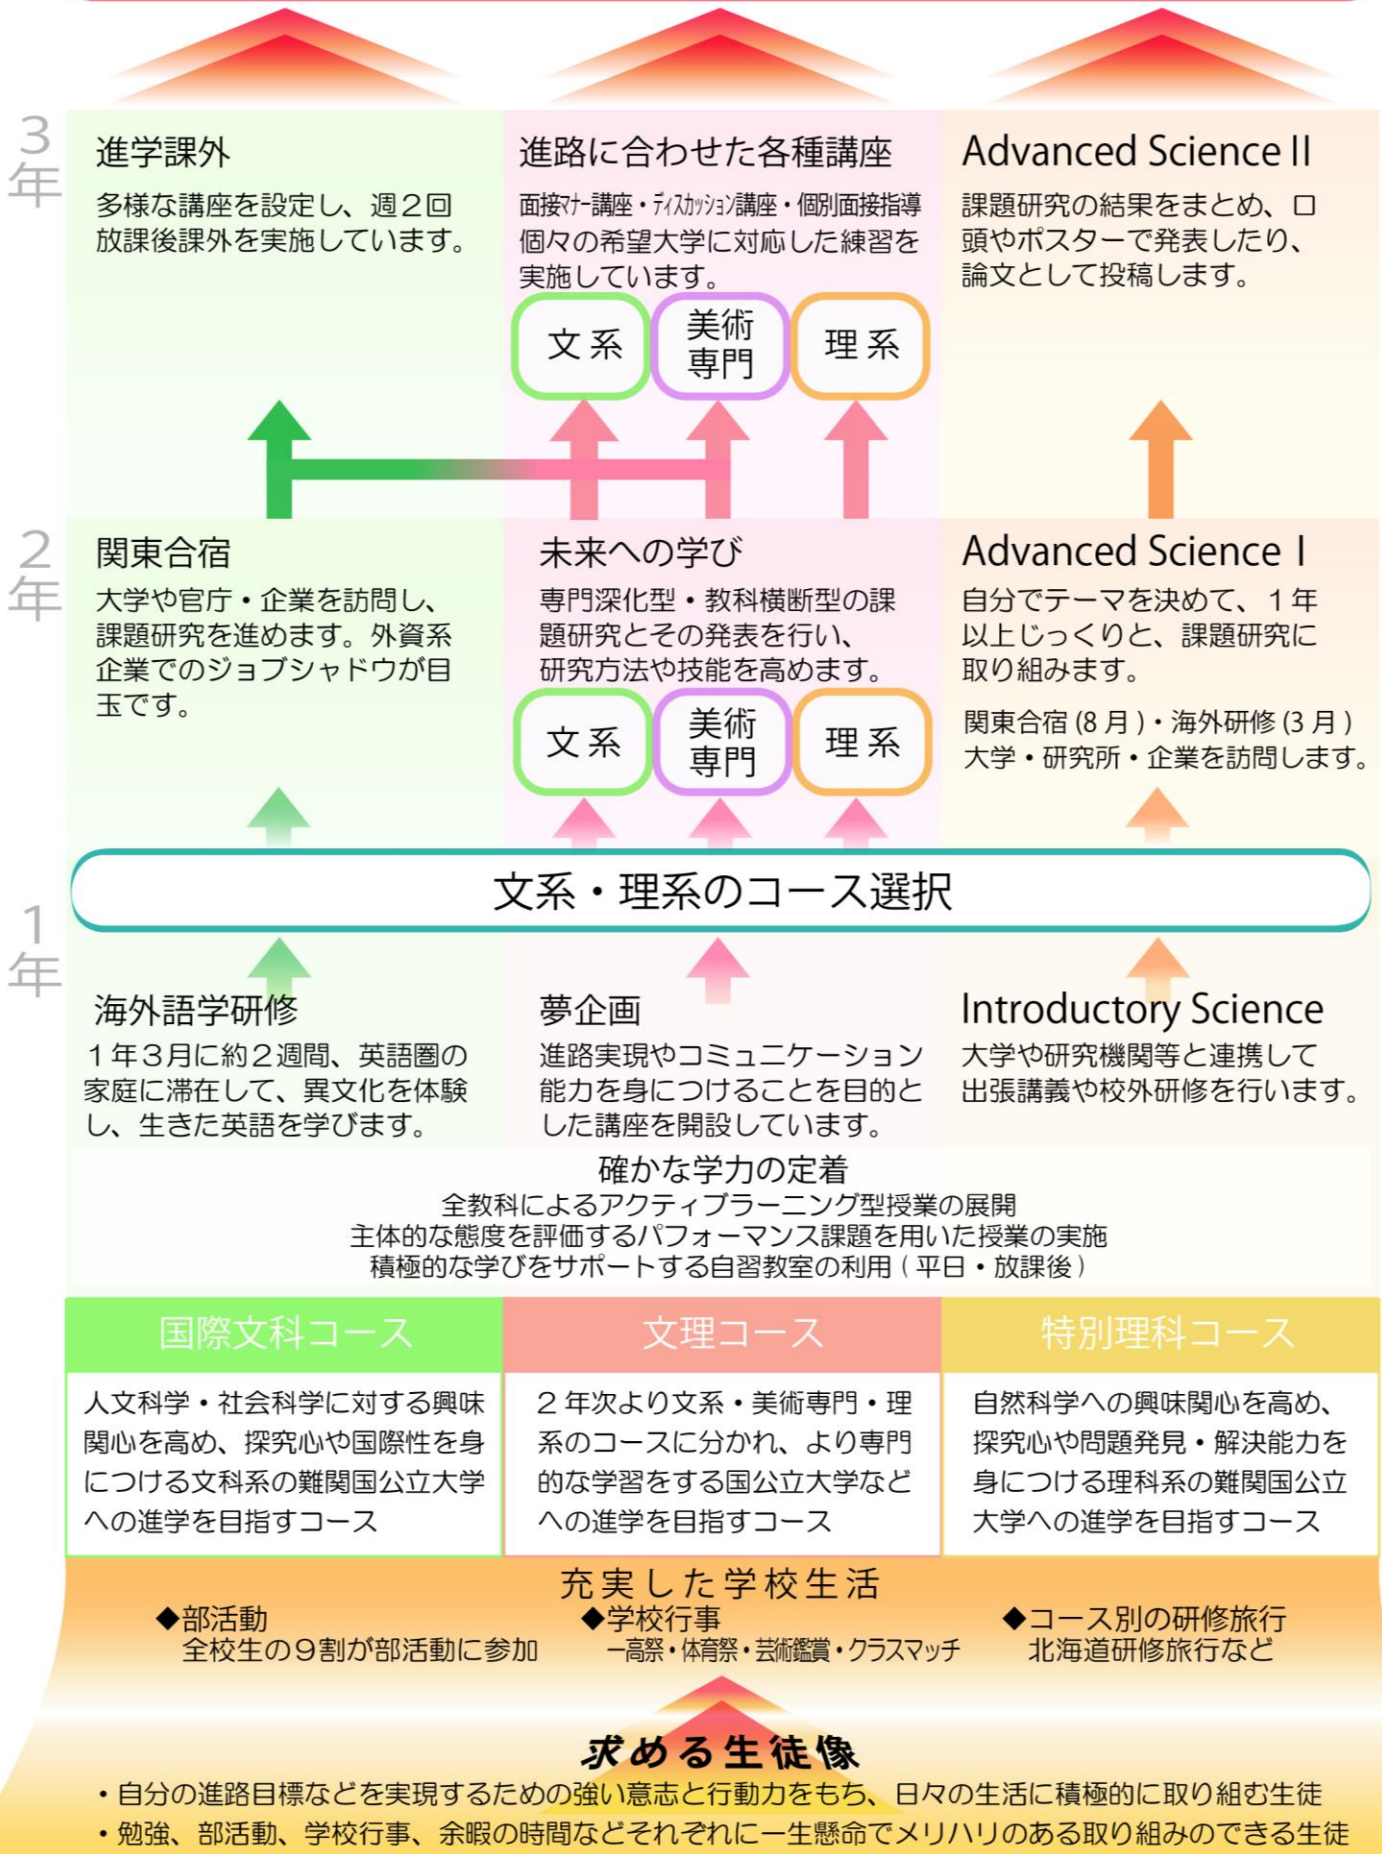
3年

進学課外

多様な講座を設定し、週２回放課後課外を実施しています。

進路に合わせた各種講座

面接ﾏﾅｰ講座・ﾃﾞｨｽｶｯｼｮﾝ講座・個別面接指導 個々の希望大学に対応した練習を実施しています。

文系

美術専門

理系

Advanced Science II

課題研究の結果をまとめ、口頭やポスターで発表したり、論文として投稿します。

2年

関東合宿

大学や官庁・企業を訪問し、課題研究を進めます。外資系企業でのジョブシャドウが目玉です。

未来への学び

専門深化型・教科横断型の課題研究とその発表を行い、研究方法や技能を高めます。

文系

美術専門

理系

Advanced Science I

自分でテーマを決めて、１年以上じっくりと、課題研究に取り組みます。

関東合宿 (8 月 )・海外研修 (3 月 ) 大学・研究所・企業を訪問します。

文系・理系のコース選択

1年

海外語学研修

１年３月に約２週間、英語圏の家庭に滞在して、異文化を体験し、生きた英語を学びます。

夢企画

進路実現やコミュニケーション能力を身につけることを目的とした講座を開設しています。

Introductory Science

大学や研究機関等と連携して出張講義や校外研修を行います。

確かな学力の定着

全教科によるアクティブラーニング型授業の展開
主体的な態度を評価するパフォーマンス課題を用いた授業の実施
積極的な学びをサポートする自習教室の利用 ( 平日・放課後 )

| 国際文科コース | 文理コース | 特別理科コース |
|---|---|---|
| 人文科学・社会科学に対する興味関心を高め、探究心や国際性を身につける文科系の難関国公立大学への進学を目指すコース | ２年次より文系・美術専門・理系のコースに分かれ、より専門的な学習をする国公立大学などへの進学を目指すコース | 自然科学への興味関心を高め、探究心や問題発見・解決能力を身につける理科系の難関国公立大学への進学を目指すコース |

充実した学校生活

◆部活動
全校生の９割が部活動に参加

◆学校行事
一高祭・体育祭・芸術鑑賞・クラスマッチ

◆コース別の研修旅行
北海道研修旅行など

求める生徒像

・自分の進路目標などを実現するための強い意志と行動力をもち、日々の生活に積極的に取り組む生徒
・勉強、部活動、学校行事、余暇の時間などそれぞれに一生懸命でメリハリのある取り組みのできる生徒